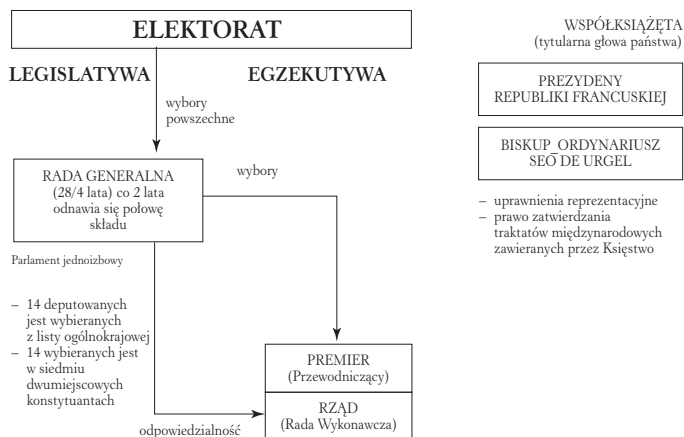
ELEKTORAT

LEGISLATYWA

EGZEKUTYWA

wybory powszechne

RADA GENERALNA (28/4 lata) co 2 lata odnawia się połowę składu

wybory

Parlament jednoizbowy

– 14 deputowanych jest wybieranych z listy ogólnokrajowej
– 14 wybieranych jest w siedmiu dwumiejscowych konstytuantach

PREMIER (Przewodniczący)

RZĄD (Rada Wykonawcza)

odpowiedzialność

WSPÓŁKSIĄŻĘTA (tytularna głowa państwa)

PREZYDENY REPUBLIKI FRANCUSKIEJ

BISKUP_ORDYNARIUSZ SEO DE URGEL

– uprawnienia reprezentacyjne
– prawo zatwierdzania traktatów międzynarodowych zawieranych przez Księstwo